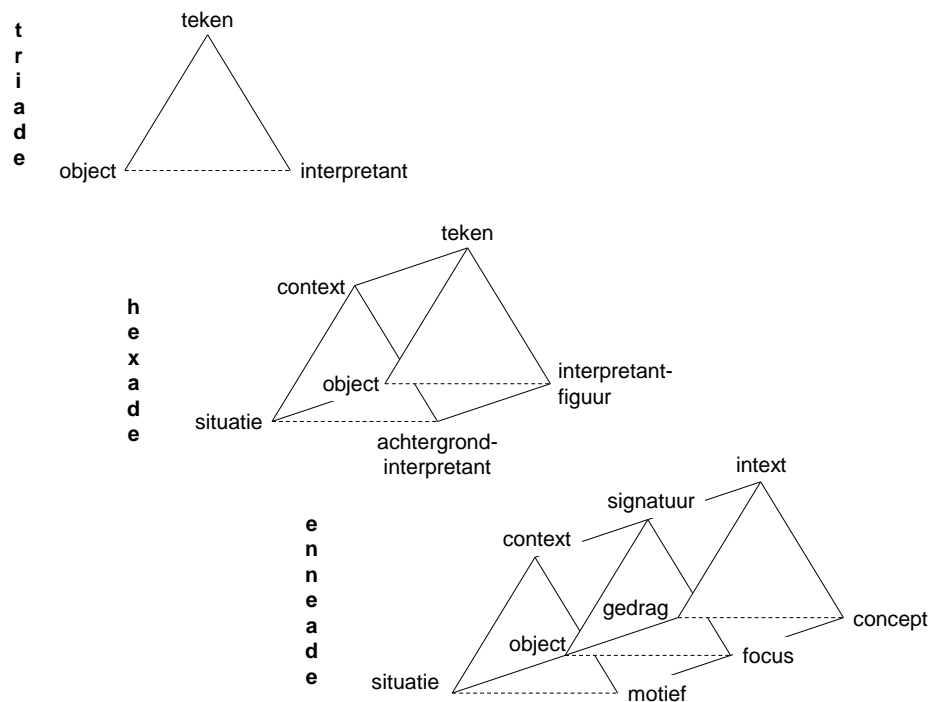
triade

teken

object

interpretant

hexade

teken

context

object

interpretantfiguur

situatie

achtergrondinterpretant

enneade

intext

signatuur

context

gedrag

concept

object

focus

situatie

motief